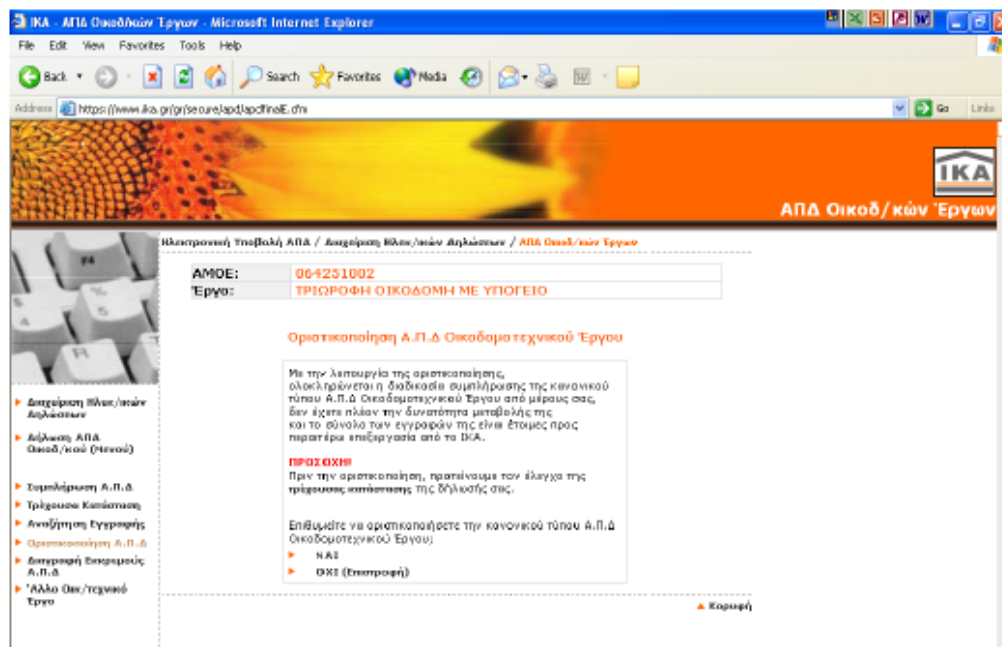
IKA - ΑΠΔ Οικοδ/κών Έργων - Microsoft Internet Explorer

File Edit View Favorites Tools Help

Back Search Favorites Media

Address https://www.ika.gr/gr/secure/apd/apdfinalE.cfm Go Links

IKA

ΑΠΔ Οικοδ/κών Έργων

Ηλεκτρονική Υποβολή ΑΠΔ / Διαχείριση Ηλεκ/κών Δηλώσεων / ΑΠΔ Οικοδ/κών Έργων

| ΑΜΟΕ: | 064251002 |
|---|---|
| Έργο: | ΤΡΙΩΡΟΦΗ ΟΙΚΟΔΟΜΗ ΜΕ ΥΠΟΓΕΙΟ |

Οριστικοποίηση Α.Π.Δ Οικοδομοτεχνικού Έργου

Με την λειτουργία της οριστικοποίησης, ολοκληρώνεται η διαδικασία συμπλήρωσης της κανονικού τύπου Α.Π.Δ Οικοδομοτεχνικού Έργου από μέρους σας, δεν έχετε πλέον την δυνατότητα μεταβολής της και το σύνολο των εγγραφών της είναι έτοιμες προς περαιτέρω επεξεργασία από το ΙΚΑ.

ΠΡΟΣΟΧΗ!!
Πριν την οριστικοποίηση, προτείνουμε τον έλεγχο της τρέχουσας κατάστασης της δήλωσής σας.

Επιθυμείτε να οριστικοποιήσετε την κανονικού τύπου Α.Π.Δ Οικοδομοτεχνικού Έργου;
ΝΑΙ
ΟΧΙ (Επιστροφή)

Διαχείριση Ηλεκ/κών Δηλώσεων
Αλλαγη ΑΠΔ Οικοδ/κού (Νεου)
Συμπλήρωση Α.Π.Δ
Τρέχουσα Κατάσταση
Αναζήτηση Εγγραφής
Οριστικοποίηση Α.Π.Δ
Διαγραφή Εκκρεμούς Α.Π.Δ
Άλλο Οικ/τεχνικό Έργο

Κορυφή